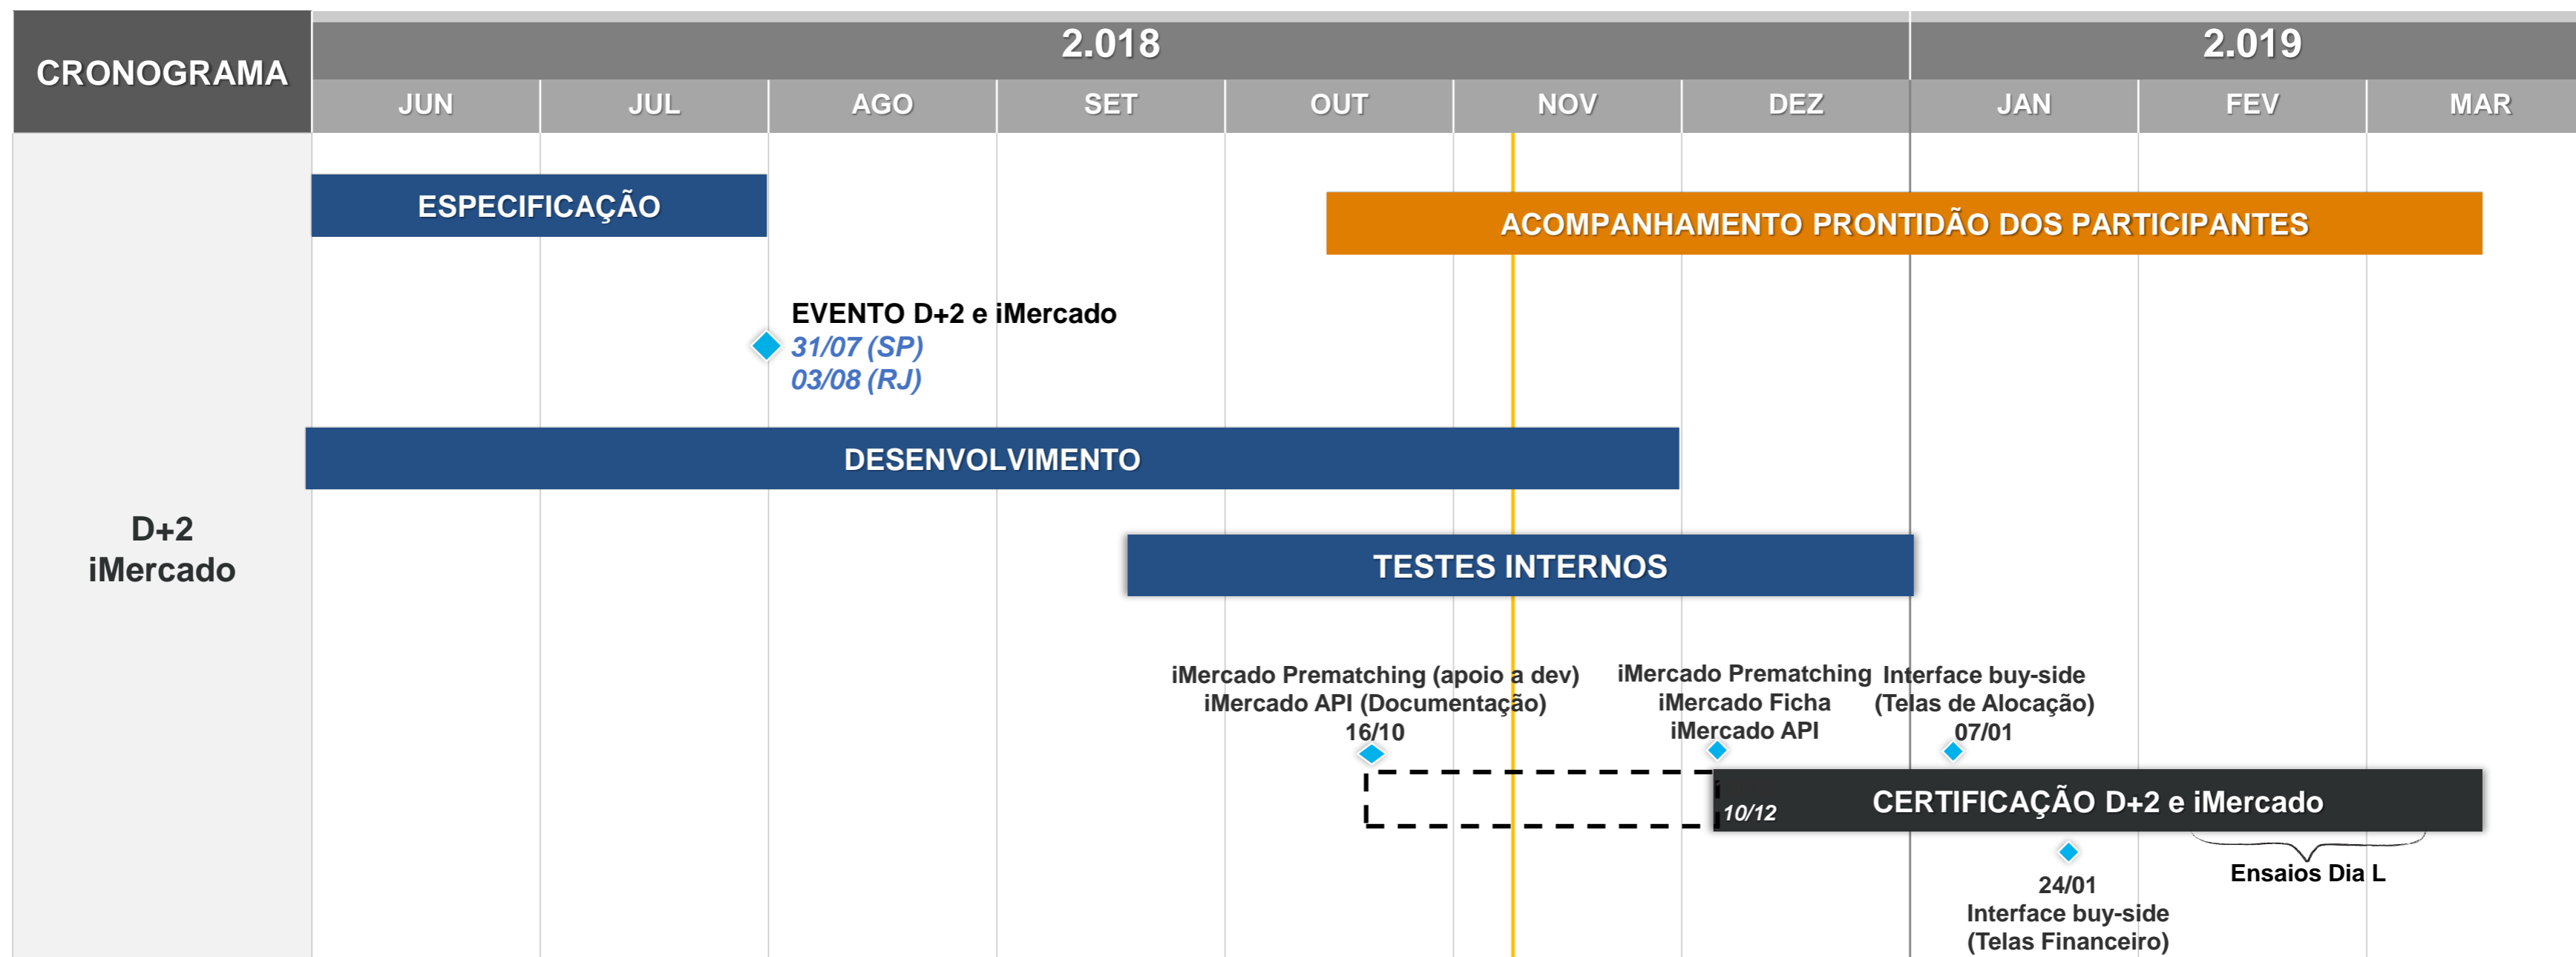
| CRONOGRAMA | 2.018 | | | | | | | 2.019 | | |
|---|---|---|---|---|---|---|---|---|---|---|
| | JUN | JUL | AGO | SET | OUT | NOV | DEZ | JAN | FEV | MAR |

D+2
iMercado

ESPECIFICAÇÃO

ACOMPANHAMENTO PRONTIDÃO DOS PARTICIPANTES

EVENTO D+2 e iMercado
31/07 (SP)
03/08 (RJ)

DESENVOLVIMENTO

TESTES INTERNOS

iMercado Prematching (apoio a dev)
iMercado API (Documentação)
16/10

iMercado Prematching
iMercado Ficha
iMercado API

Interface buy-side
(Telas de Alocação)
07/01

10/12
CERTIFICAÇÃO D+2 e iMercado

24/01
Interface buy-side
(Telas Financeiro)

Ensaios Dia L